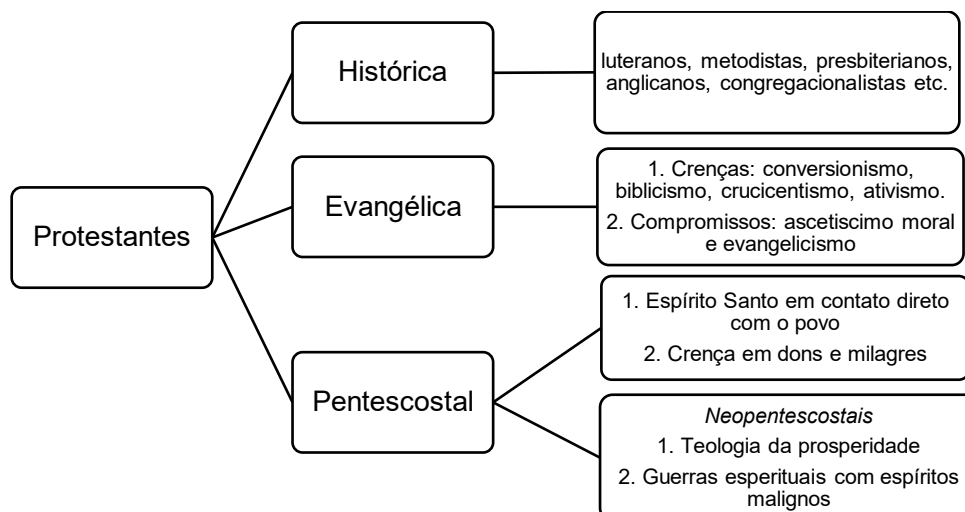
Protestantes

Histórica

luteranos, metodistas, presbiterianos, anglicanos, congregacionalistas etc.

Evangélica

1. Crenças: conversionismo, biblicismo, crucicentismo, ativismo.

2. Compromissos: ascetiscimo moral e evangelicismo

Pentescostal

1. Espírito Santo em contato direto com o povo

2. Crença em dons e milagres

*Neopentescostais*

1. Teologia da prosperidade

2. Guerras esperituais com espíritos malignos